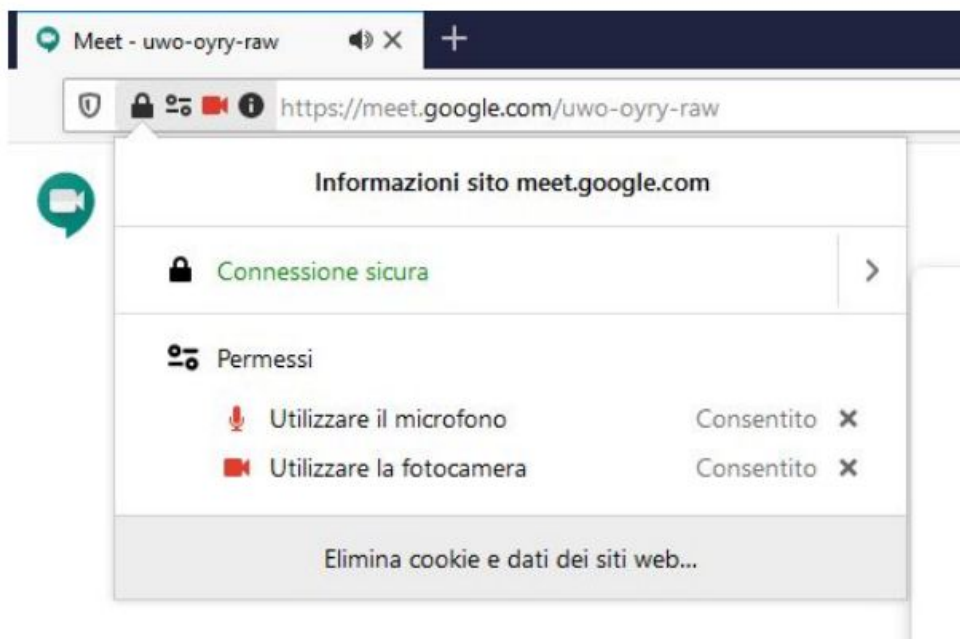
Meet - uwo-oyry-raw

https://meet.google.com/uwo-oyry-raw

Informazioni sito meet.google.com

Connessione sicura

Permessi

Utilizzare il microfono Consentito ✕

Utilizzare la fotocamera Consentito ✕

Elimina cookie e dati dei siti web...